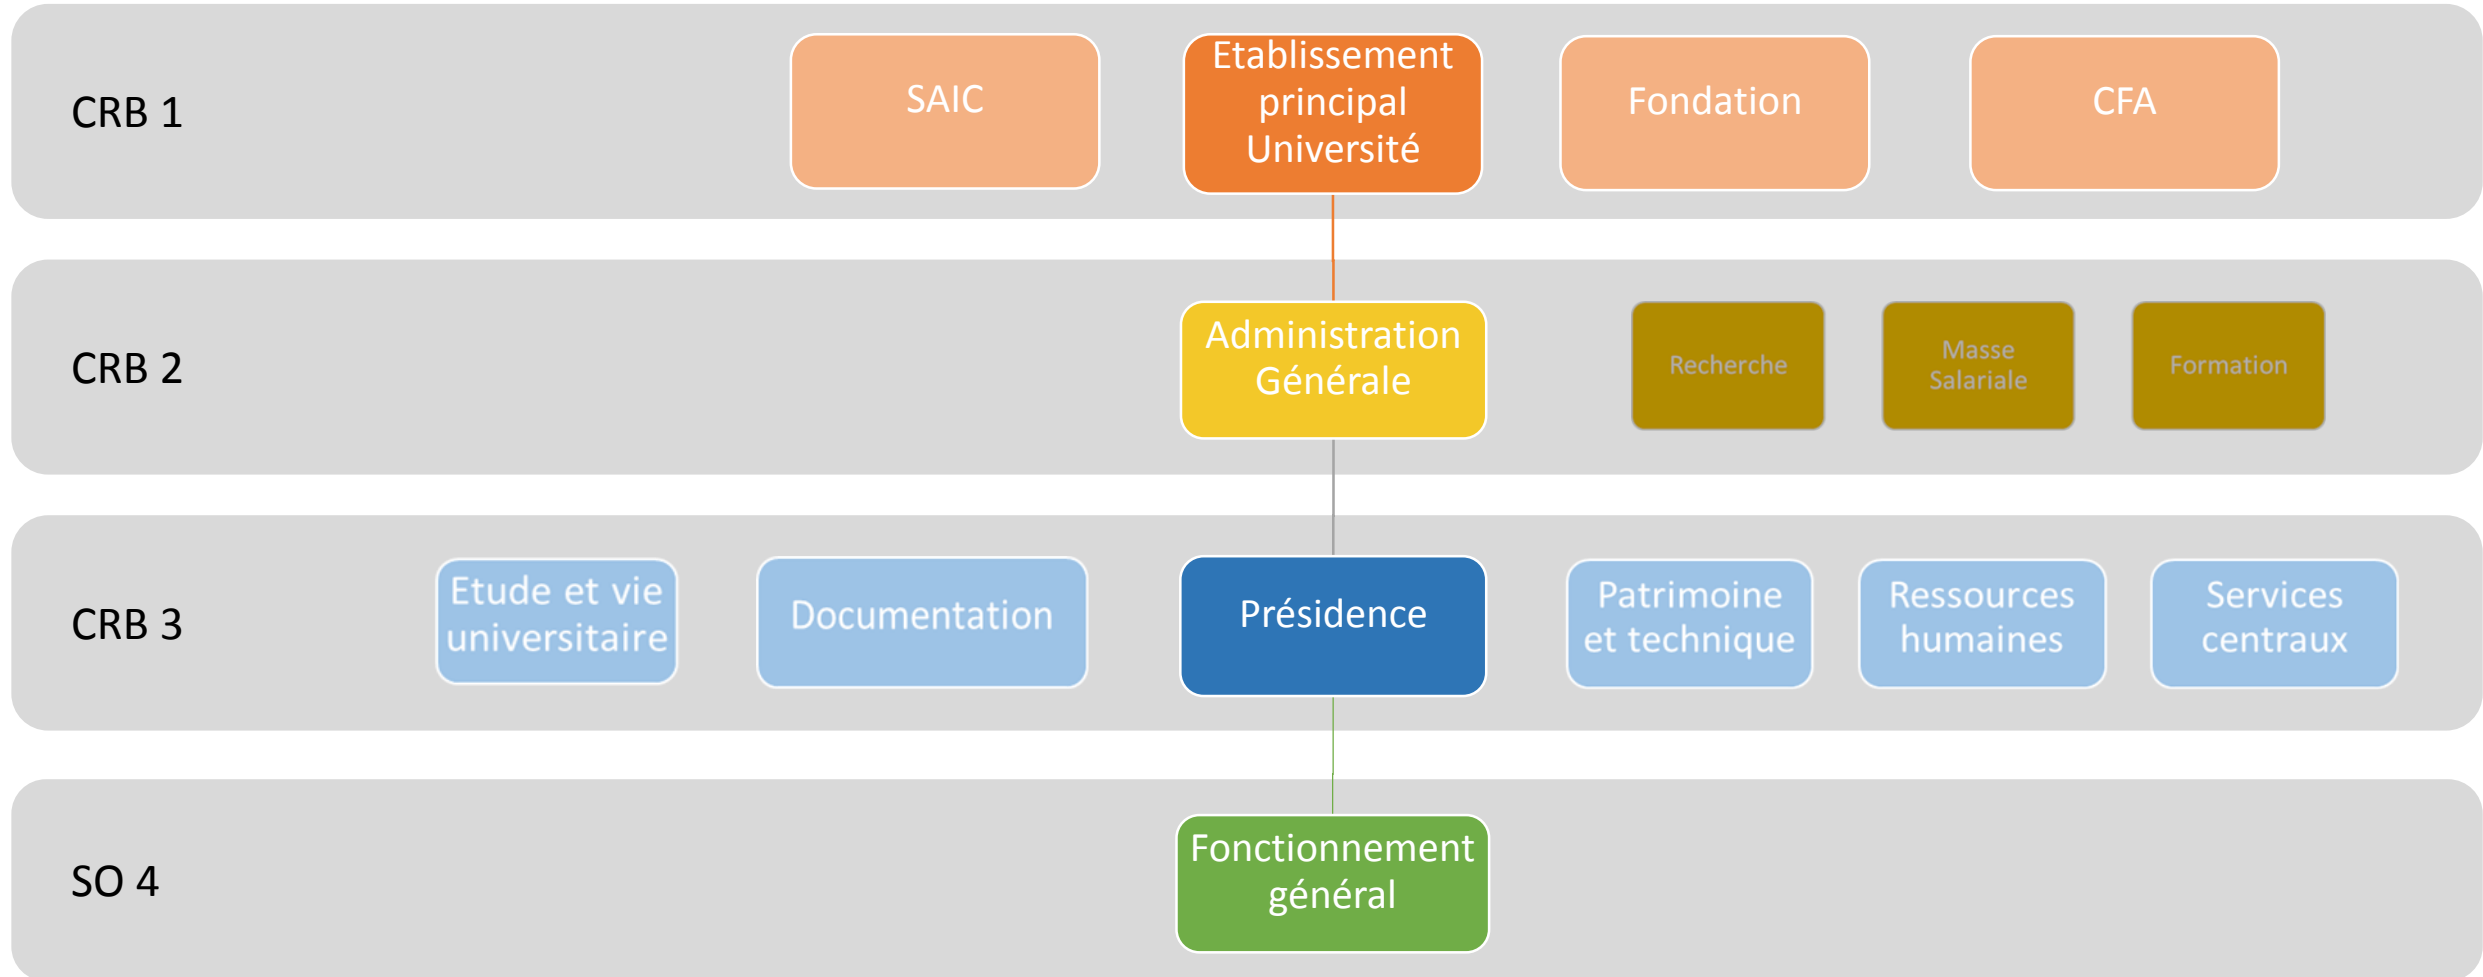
CRB 1

SAIC

Etablissement principal Université

Fondation

CFA

CRB 2

Administration Générale

Recherche

Masse Salariale

Formation

CRB 3

Etude et vie universitaire

Documentation

Présidence

Patrimoine et technique

Ressources humaines

Services centraux

SO 4

Fonctionnement général